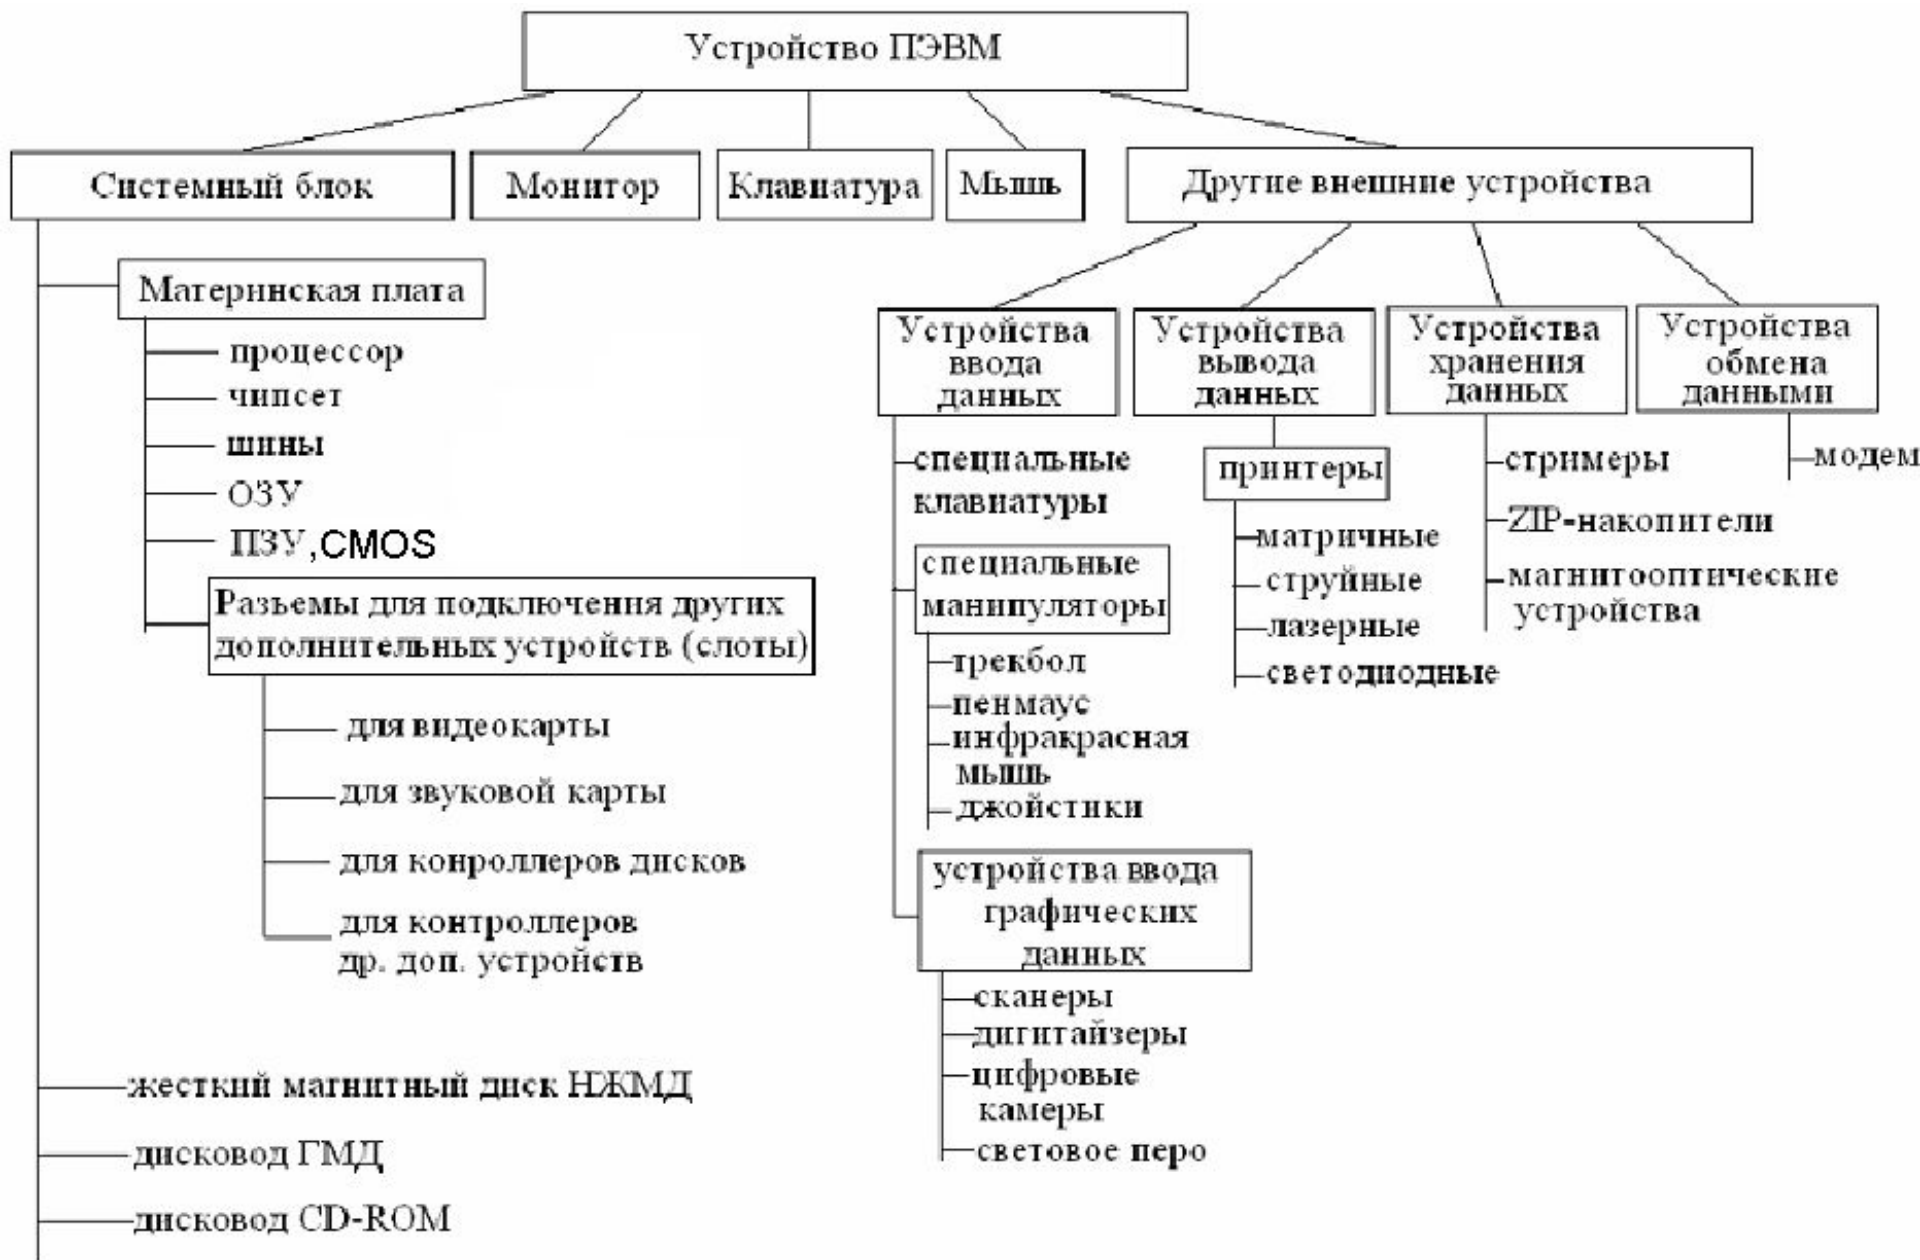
Устройство ПЭВМ

Системный блок

Монитор

Клавиатура

Мышь

Другие внешние устройства

Материнская плата

процессор

чипсет

шины

ОЗУ

ПЗУ,CMOS

Разъемы для подключения других дополнительных устройств (слоты)

для видеокарты

для звуковой карты

для конроллеров дисков

для контроллеров др. доп. устройств

жесткий магнитный диск НЖМД

дисковод ГМД

дисковод CD-ROM

Устройства ввода данных

специальные клавиатуры

специальные манипуляторы

трекбол

пенмаус

инфракрасная мышь

джойстики

устройства ввода графических данных

сканеры

дигитайзеры

цифровые камеры

световое перо

Устройства вывода данных

принтеры

матричные

струйные

лазерные

светодиодные

Устройства хранения данных

стримеры

ZIP-накопители

магнитооптические устройства

Устройства обмена данными

модем